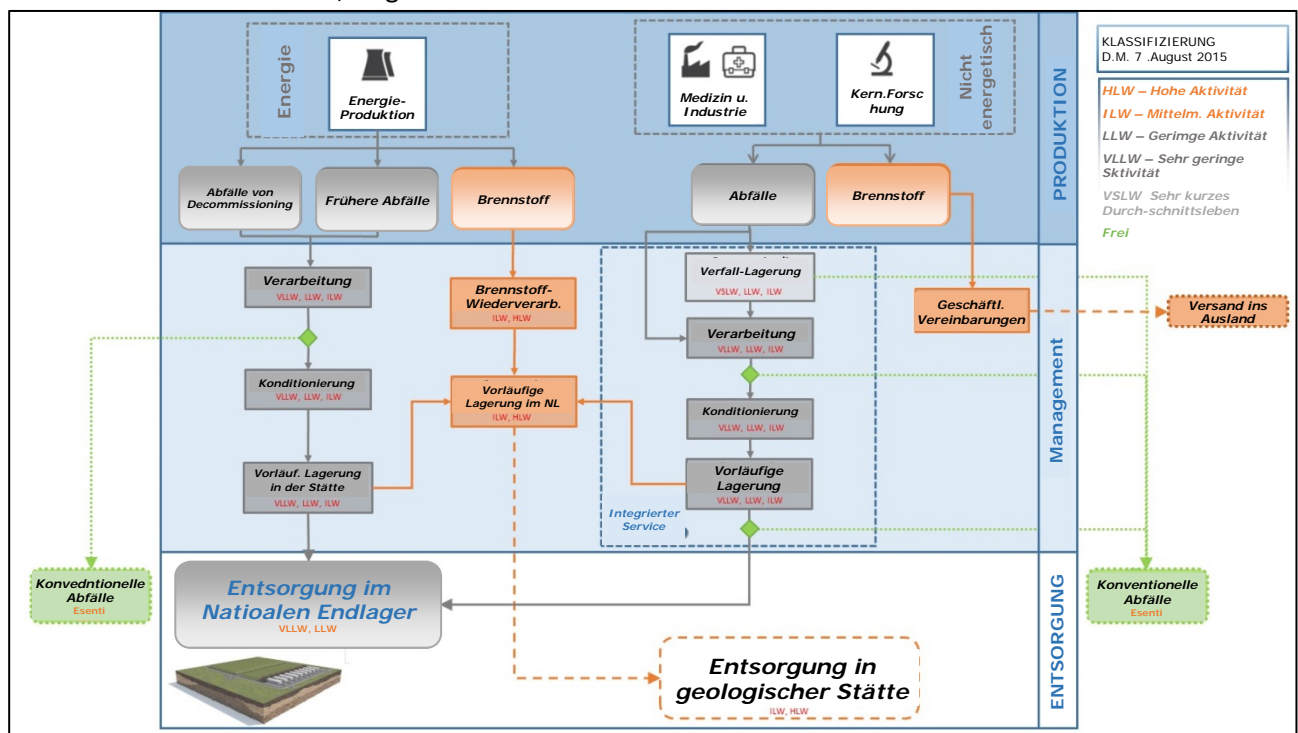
Energie

Energie-Produktion

Medizin u. Industrie

Kern.Forsc hung

Nicht energetisch

PRODUKTION

KLASSIFIZIERUNG
D.M. 7 .August 2015

HLW – Hohe Aktivität
ILW – Mittelm. Aktivität
LLW – Gerimge Aktivität
VLLW – Sehr geringe Sktivität
VSLW Sehr kurzes Durch-schnittsleben
Frei

Abfälle von Decommissioning

Frühere Abfälle

Brennstoff

Abfälle

Brennstoff

Verarbeitung
VLLW, LLW, ILW

Brennstoff-Wiederverarb.
ILW, HLW

Verfall-Lagerung
VSLW, LLW, ILW

Geschäftl. Vereinbarungen

Versand ins Ausland

Verarbeitung
VLLW, LLW, ILW

Konditionierung
VLLW, LLW, ILW

Vorläufige Lagerung im NL
ILW, HLW

Konditionierung
VLLW, LLW, ILW

Management

Vorläuf. Lagerung in der Stätte
VLLW, LLW, ILW

Vorläufige Lagerung
VLLW, LLW, ILW

Integrierter Service

Konvedntionelle Abfälle
Esenti

Entsorgung im Natioalen Endlager
VLLW, LLW

Konventionelle Abfälle
Esenti

ENTSORGUNG

Entsorgung in geologischer Stätte
ILW, HLW